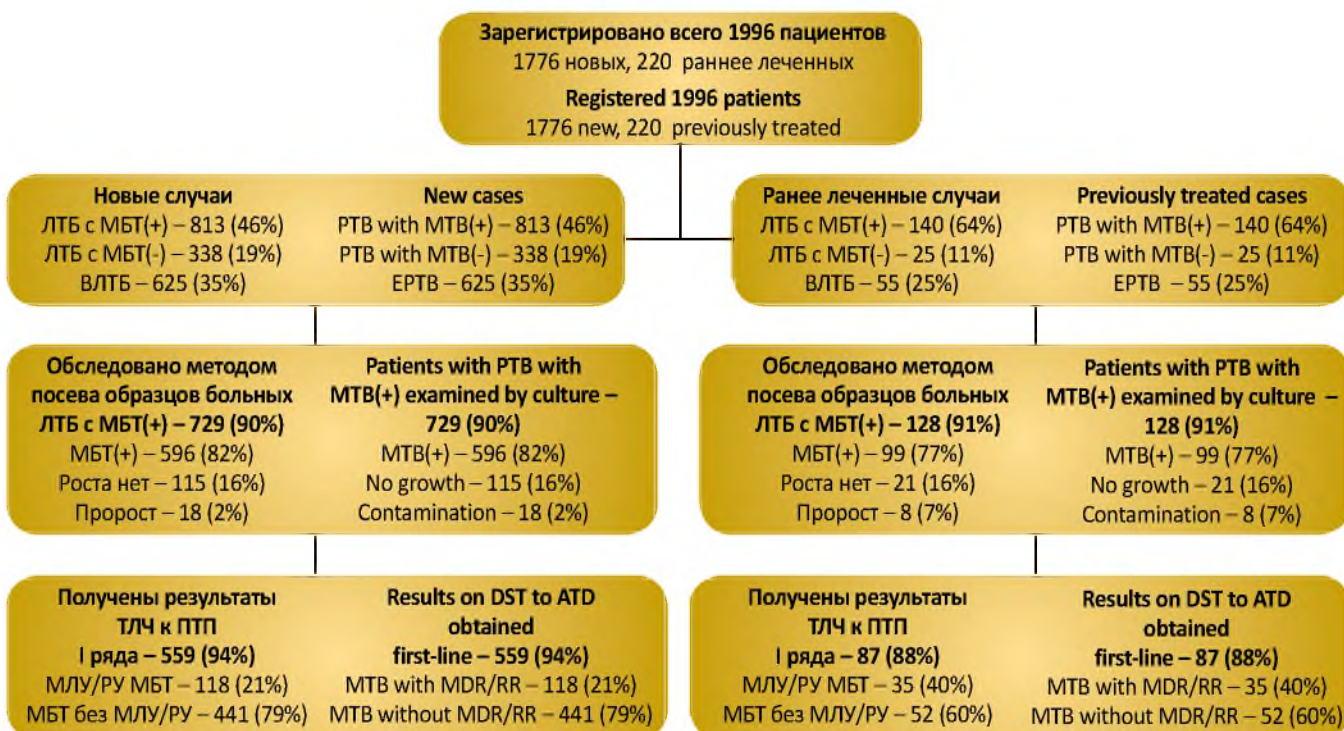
**Зарегистрировано всего 1996 пациентов**
1776 новых, 220 раннее леченных
**Registered 1996 patients**
1776 new, 220 previously treated

**Новые случаи**
ЛТБ с МБТ(+) – 813 (46%)
ЛТБ с МБТ(-) – 338 (19%)
ВЛТБ – 625 (35%)

**New cases**
PTB with MTB(+) – 813 (46%)
PTB with MTB(-) – 338 (19%)
EPTB – 625 (35%)

**Ранее леченные случаи**
ЛТБ с МБТ(+) – 140 (64%)
ЛТБ с МБТ(-) – 25 (11%)
ВЛТБ – 55 (25%)

**Previously treated cases**
PTB with MTB(+) – 140 (64%)
PTB with MTB(-) – 25 (11%)
EPTB – 55 (25%)

**Обследовано методом посева образцов больных ЛТБ с МБТ(+) – 729 (90%)**
МБТ(+) – 596 (82%)
Роста нет – 115 (16%)
Пророст – 18 (2%)

**Patients with PTB with MTB(+) examined by culture – 729 (90%)**
MTB(+) – 596 (82%)
No growth – 115 (16%)
Contamination – 18 (2%)

**Обследовано методом посева образцов больных ЛТБ с МБТ(+) – 128 (91%)**
МБТ(+) – 99 (77%)
Роста нет – 21 (16%)
Пророст – 8 (7%)

**Patients with PTB with MTB(+) examined by culture – 128 (91%)**
MTB(+) – 99 (77%)
No growth – 21 (16%)
Contamination – 8 (7%)

**Получены результаты ТЛЧ к ПТП I ряда – 559 (94%)**
МЛУ/РУ МБТ – 118 (21%)
МБТ без МЛУ/РУ – 441 (79%)

**Results on DST to ATD obtained first-line – 559 (94%)**
MTB with MDR/RR – 118 (21%)
MTB without MDR/RR – 441 (79%)

**Получены результаты ТЛЧ к ПТП I ряда – 87 (88%)**
МЛУ/РУ МБТ – 35 (40%)
МБТ без МЛУ/РУ – 52 (60%)

**Results on DST to ATD obtained first-line – 87 (88%)**
MTB with MDR/RR – 35 (40%)
MTB without MDR/RR – 52 (60%)